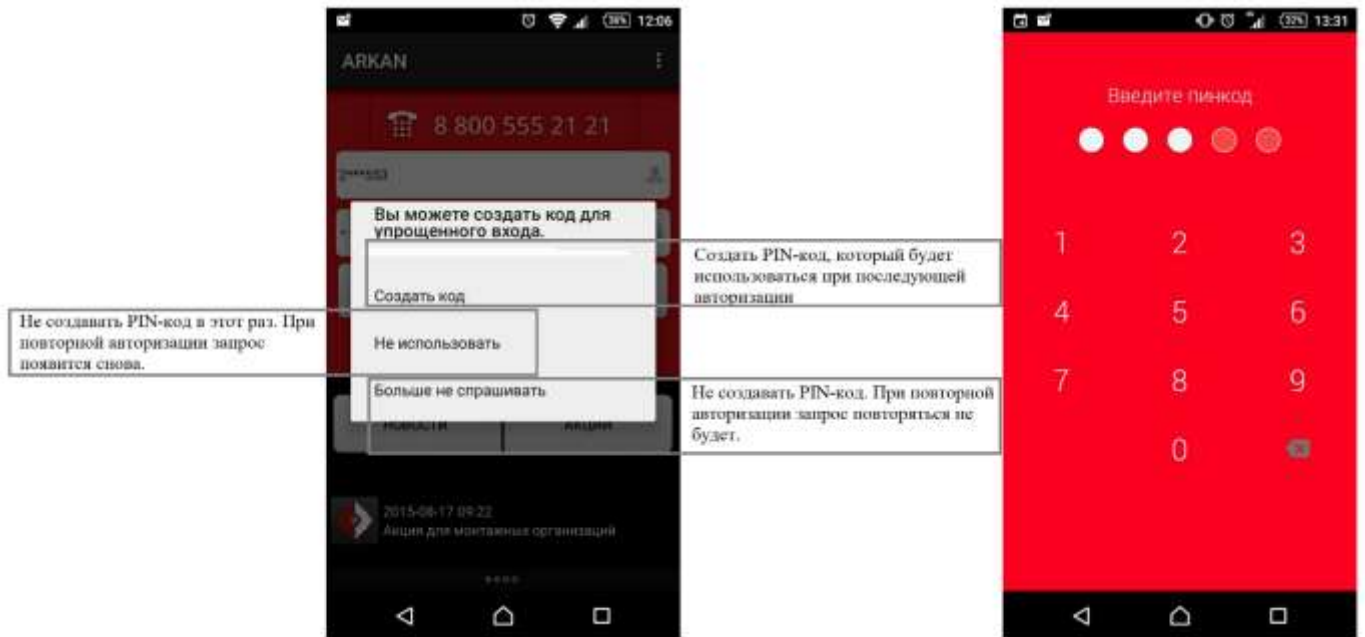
38% 12:06

ARKAN

8 800 555 21 21

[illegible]

Вы можете создать код для упрощенного входа.

Создать код

Не использовать

Больше не спрашивать

Новости

Акции

2015-08-17 09:22
Акция для монтажных организаций

Создать PIN-код, который будет использоваться при последующей авторизации

Не создавать PIN-код в этот раз. При повторной авторизации запрос появится снова.

Не создавать PIN-код. При повторной авторизации запрос повториться не будет.

32% 13:31

Введите пинкод

1 2 3
4 5 6
7 8 9
0